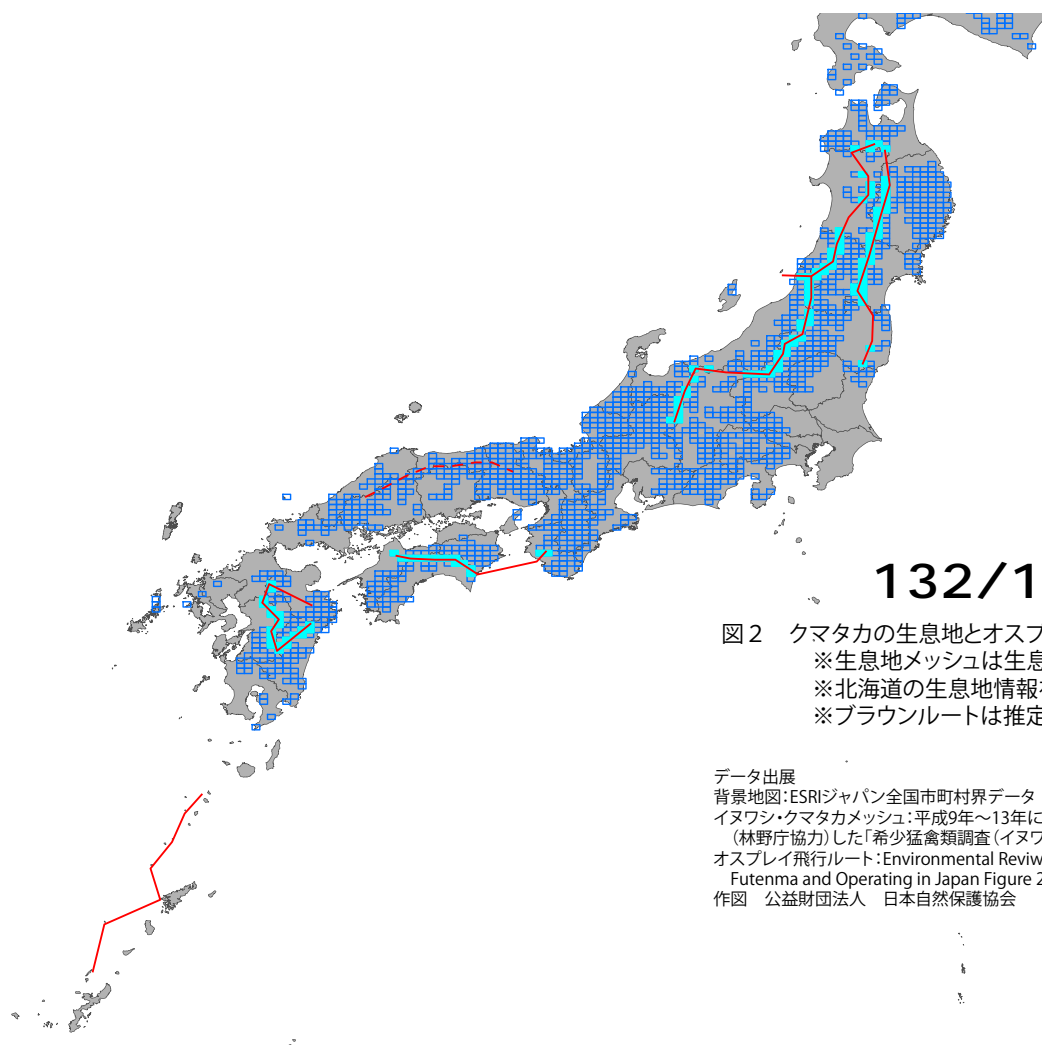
132/1

図２　クマタカの生息地とオスフ
※生息地メッシュは生息
※北海道の生息地情報
※ブラウンルートは推定

データ出展
背景地図：ESRIジャパン全国市町村界データ
イヌワシ・クマタカメッシュ：平成9年〜13年に
（林野庁協力）した「希少猛禽類調査（イヌワ
オスプレイ飛行ルート：Environmental Reviw
Futenma and Operating in Japan Figure 2
作図　公益財団法人　日本自然保護協会